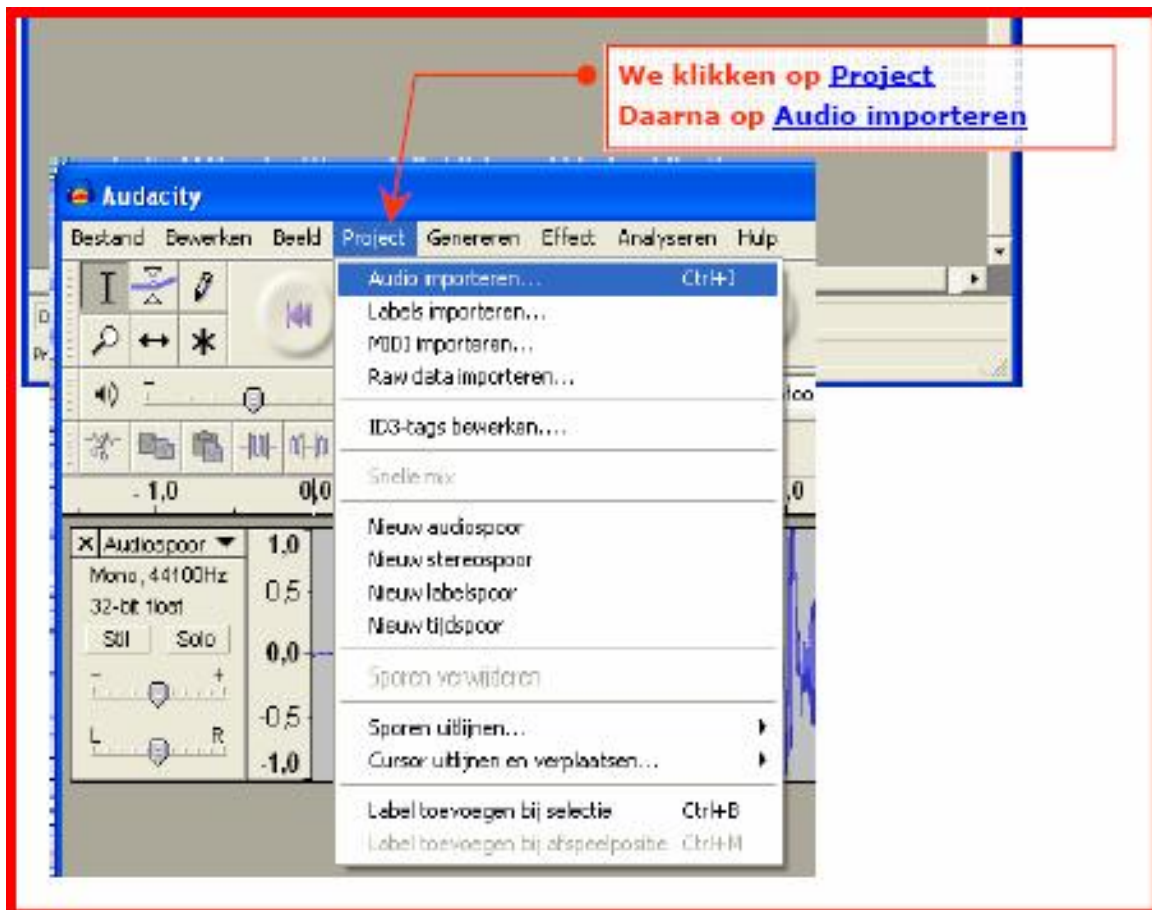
We klikken op Project
Daarna op Audio importeren

Audacity

Bestand Bewerken Beeld Project Genereren Effect Analyseren Hulp

Audio importeren... Ctrl+I
Labels importeren...
MIDI importeren...
Raw data importeren...

ID3-tags bewerken....

Snelle mix

Nieuw audiospoor
Nieuw stereospoor
Nieuw labelspoor
Nieuw tijdspoor

Sporen verwijderen

Sporen uitlijnen...
Cursor uitlijnen en verplaatsen...

Label toevoegen bij selectie Ctrl+B
Label toevoegen bij afspeelpositie Ctrl+M

- 1,0
0,0
,0

Audiospoor
Mono, 44100Hz
32-bit float
Stil Solo
L R
1,0
0,5
0,0
-0,5
-1,0